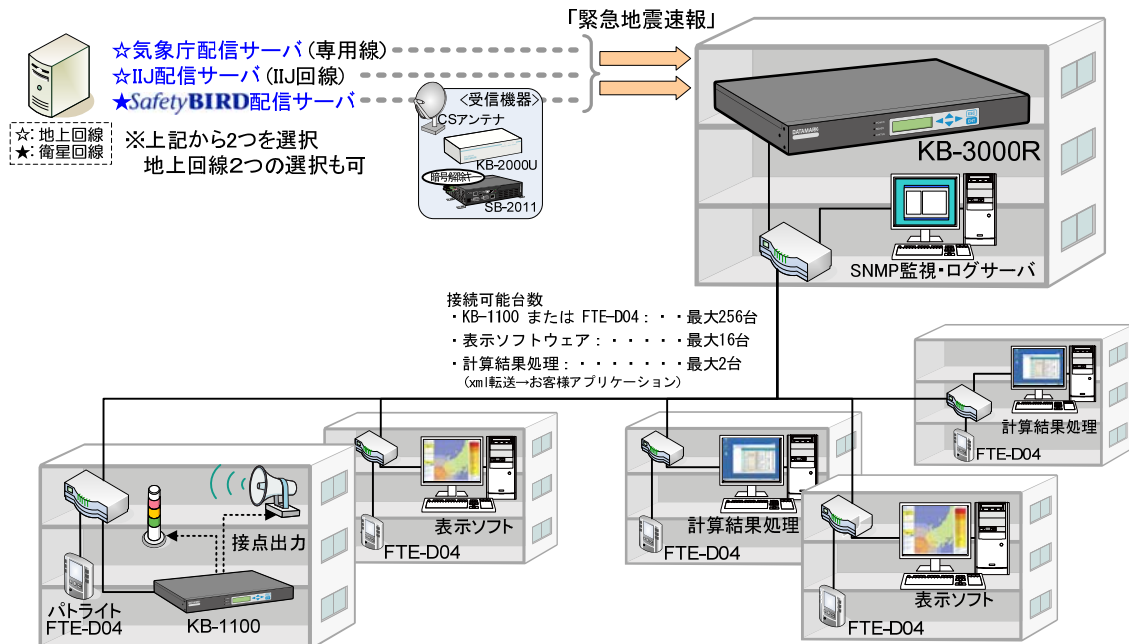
☆気象庁配信サーバ(専用線)
☆IIJ配信サーバ(IIJ回線)
★SafetyBIRD配信サーバ

☆:地上回線
★:衛星回線

※上記から2つを選択
地上回線2つの選択も可

「緊急地震速報」

<受信機器>
CSアンテナ
KB-2000U
暗号解読
SB-2011

DATAMARK
KB-3000R

SNMP監視・ログサーバ

接続可能台数
・KB-1100 または FTE-D04:・・最大256台
・表示ソフトウェア:・・・・・最大16台
・計算結果処理:・・・・・・最大2台
(xml転送→お客様アプリケーション)

計算結果処理
FTE-D04

表示ソフト
FTE-D04

計算結果処理
FTE-D04

接点出力

パトライト
FTE-D04
KB-1100

表示ソフト
FTE-D04